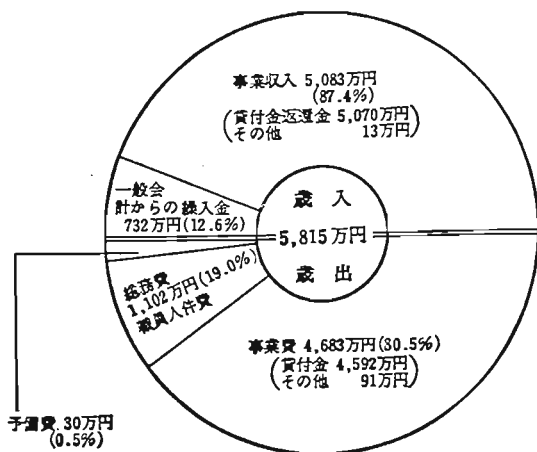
事業収入 5,083万円
(87.4%)
(貸付金返還金 5,070万円
その他 13万円)

一般会計からの繰入金
732万円(12.6%)

歳入

5,815万円

歳出

経常費
1,102万円(19.0%)
職員人件費

事業費 4,683万円(80.5%)
(貸付金 4,592万円
その他 91万円)

予備費 30万円
(0.5%)